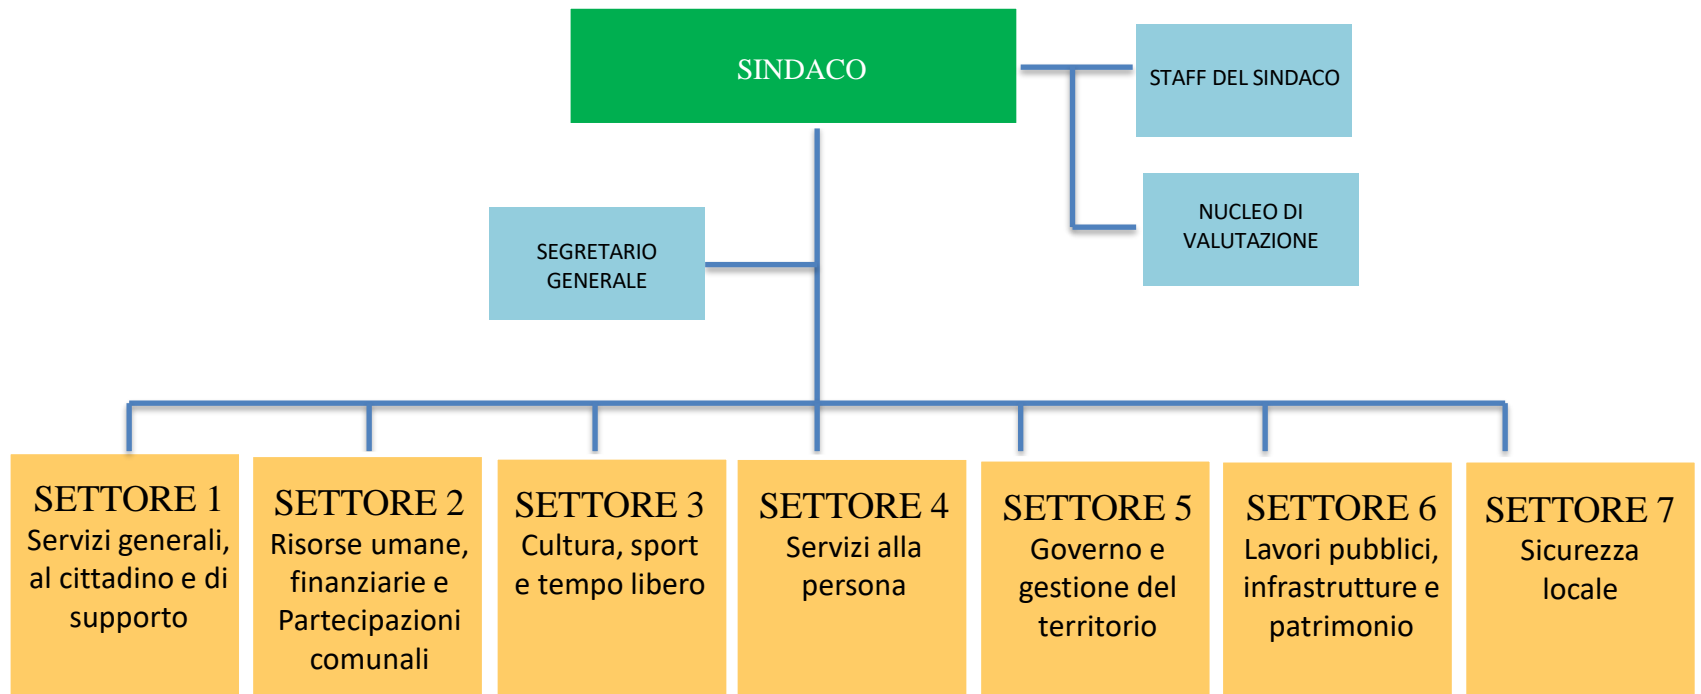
SINDACO

STAFF DEL SINDACO

NUCLEO DI VALUTAZIONE

SEGRETARIO GENERALE

SETTORE 1
Servizi generali, al cittadino e di supporto

SETTORE 2
Risorse umane, finanziarie e Partecipazioni comunali

SETTORE 3
Cultura, sport e tempo libero

SETTORE 4
Servizi alla persona

SETTORE 5
Governo e gestione del territorio

SETTORE 6
Lavori pubblici, infrastrutture e patrimonio

SETTORE 7
Sicurezza locale